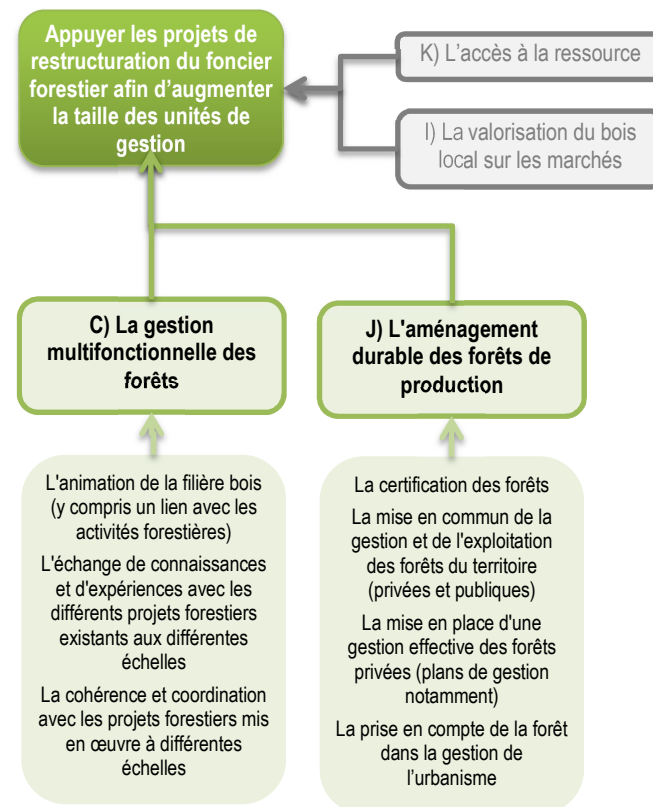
Appuyer les projets de restructuration du foncier forestier afin d'augmenter la taille des unités de gestion

K) L'accès à la ressource

I) La valorisation du bois local sur les marchés

C) La gestion multifonctionnelle des forêts

J) L'aménagement durable des forêts de production

L'animation de la filière bois (y compris un lien avec les activités forestières)

L'échange de connaissances et d'expériences avec les différents projets forestiers existants aux différentes échelles

La cohérence et coordination avec les projets forestiers mis en œuvre à différentes échelles

La certification des forêts

La mise en commun de la gestion et de l'exploitation des forêts du territoire (privées et publiques)

La mise en place d'une gestion effective des forêts privées (plans de gestion notamment)

La prise en compte de la forêt dans la gestion de l'urbanisme